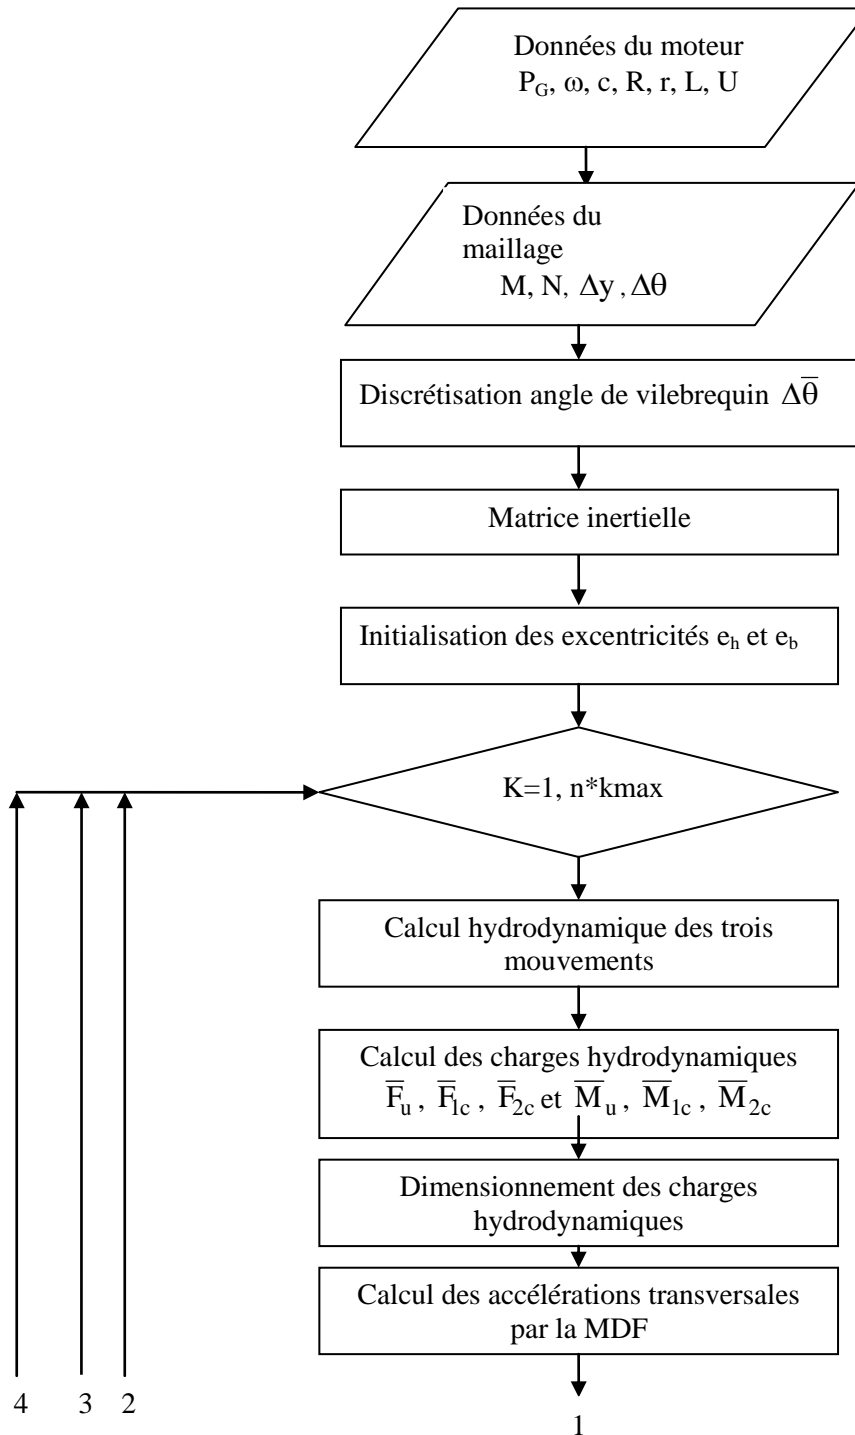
Données du moteur
$P_G$, $\omega$, c, R, r, L, U

Données du maillage
M, N, $\Delta y$, $\Delta\theta$

Discrétisation angle de vilebrequin $\Delta\overline{\theta}$

Matrice inertielle

Initialisation des excentricités $e_h$ et $e_b$

K=1, n*kmax

Calcul hydrodynamique des trois mouvements

Calcul des charges hydrodynamiques
$\overline{F}_u$, $\overline{F}_{1c}$, $\overline{F}_{2c}$ et $\overline{M}_u$, $\overline{M}_{1c}$, $\overline{M}_{2c}$

Dimensionnement des charges hydrodynamiques

Calcul des accélérations transversales par la MDF

4 3 2

1